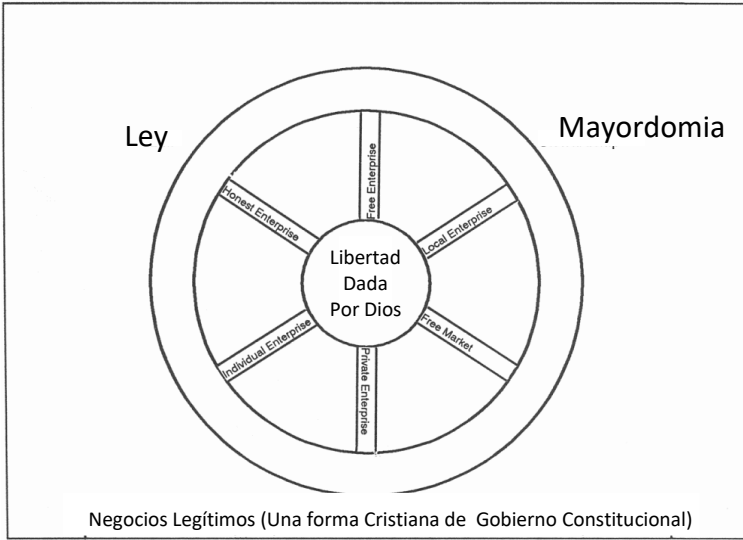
Ley

Mayordomia

Free Enterprise

Honest Enterprise

Local Enterprise

Libertad Dada Por Dios

Individual Enterprise

Free Market

Private Enterprise

Negocios Legítimos (Una forma Cristiana de Gobierno Constitucional)